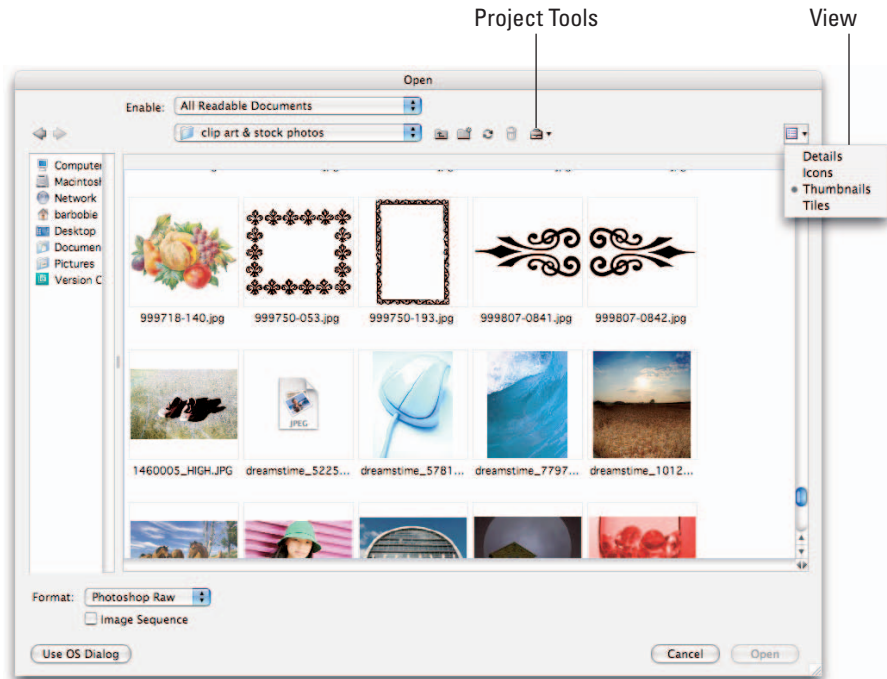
Project Tools

View

Open

Enable: All Readable Documents

clip art & stock photos

Details
Icons
Thumbnails
Tiles

Computer
Macintosh
Network
barbobie
Desktop
Documen
Pictures
Version C

999718-140.jpg
999750-053.jpg
999750-193.jpg
999807-0841.jpg
999807-0842.jpg

JPEG

1460005_HIGH.JPG
dreamstime_5225...
dreamstime_5781...
dreamstime_7797...
dreamstime_1012...

Format: Photoshop Raw

Image Sequence

Use OS Dialog

Cancel

Open